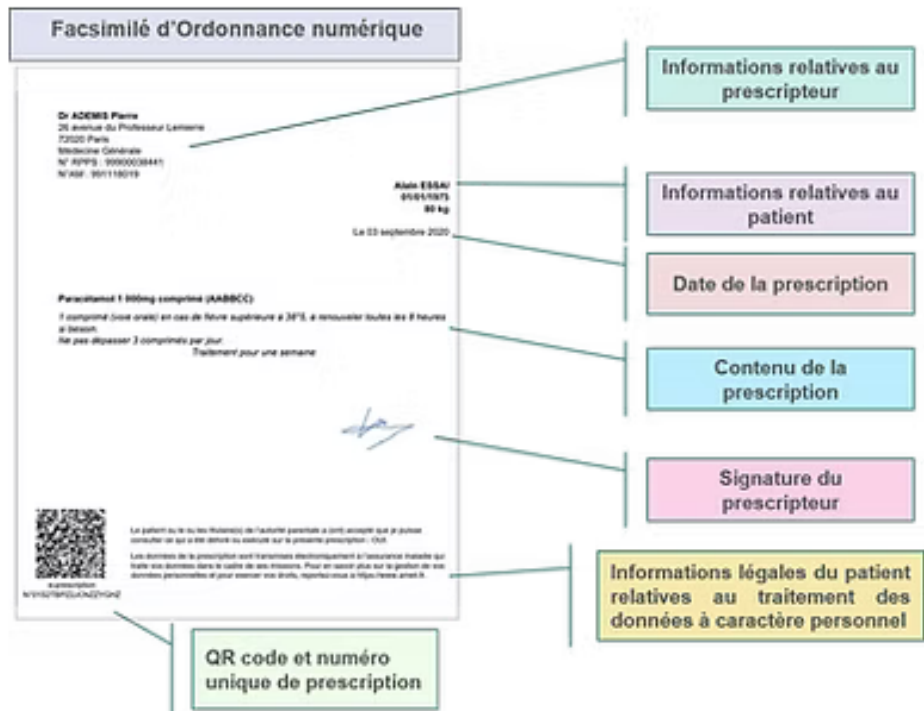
Facsimilé d'Ordonnance numérique

Dr ADEMIS Pierre
26 avenue du Professeur Lemierre
75020 Paris
Médecine Générale
N° RPPS : 99900038441
N°AM : 991118019

Alain ESSAI
01/01/1975
80 kg

Le 03 septembre 2020

Paracétamol 1 000mg comprimé (AABBCC)

1 comprimé (voie orale) en cas de fièvre supérieure à 38°5, à renouveler toutes les 6 heures si besoin.
Ne pas dépasser 3 comprimés par jour.
Traitement pour une semaine

Le patient ou le ou les titulaire(s) de l'autorité parentale a (ont) accepté que je puisse consulter ce qui a été délivré ou exécuté sur la présente prescription : Oui

Les données de la prescription sont transmises électroniquement à l'assurance maladie qui traite vos données dans le cadre de ses missions. Pour en savoir plus sur la gestion de vos données personnelles et pour exercer vos droits, reportez-vous à https://www.ameli.fr.

e-prescription
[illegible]

Informations relatives au prescripteur

Informations relatives au patient

Date de la prescription

Contenu de la prescription

Signature du prescripteur

Informations légales du patient relatives au traitement des données à caractère personnel

QR code et numéro unique de prescription